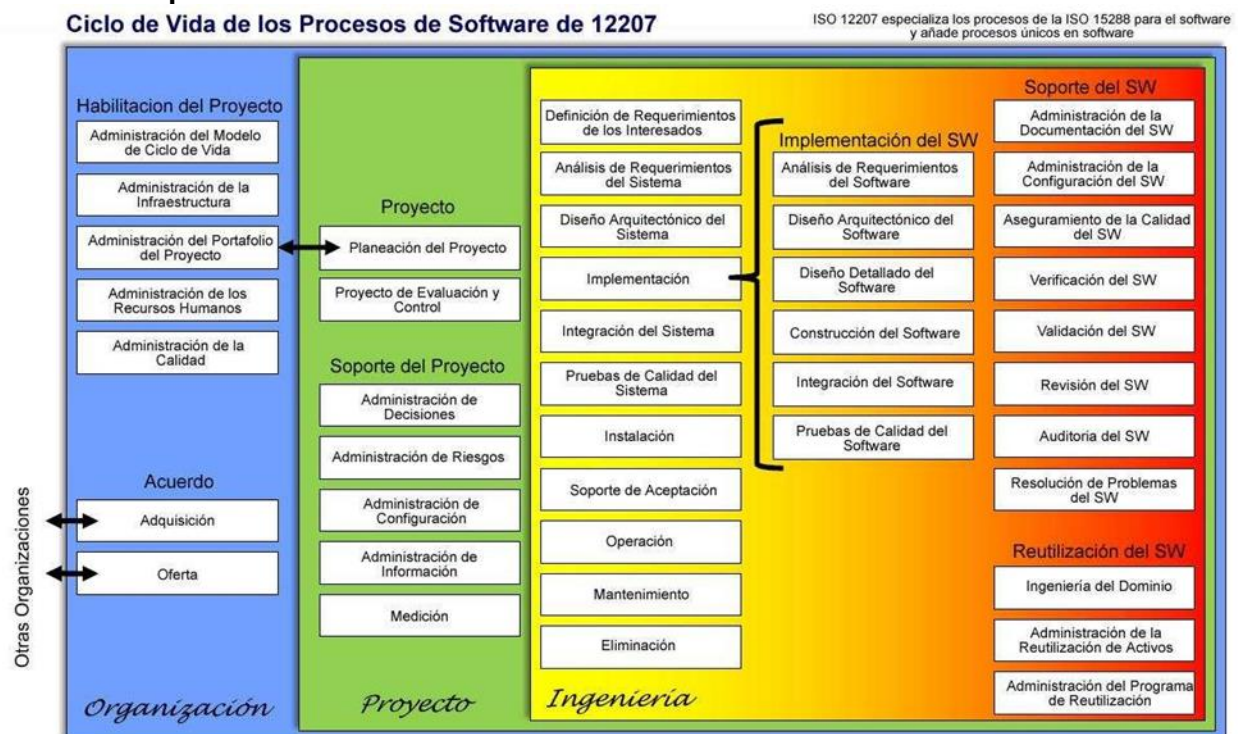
Ciclo de Vida de los Procesos de Software de 12207

ISO 12207 especializa los procesos de la ISO 15288 para el software y añade procesos únicos en software

Habilitacion del Proyecto
Administración del Modelo de Ciclo de Vida
Administración de la Infraestructura
Administración del Portafolio del Proyecto
Administración de los Recursos Humanos
Administración de la Calidad

Acuerdo
Adquisición
Oferta

Otras Organizaciones

Organización

Proyecto
Planeación del Proyecto
Proyecto de Evaluación y Control

Soporte del Proyecto
Administración de Decisiones
Administración de Riesgos
Administración de Configuración
Administración de Información
Medición

Proyecto

Definición de Requerimientos de los Interesados
Análisis de Requerimientos del Sistema
Diseño Arquitectónico del Sistema
Implementación
Integración del Sistema
Pruebas de Calidad del Sistema
Instalación
Soporte de Aceptación
Operación
Mantenimiento
Eliminación

Implementación del SW
Análisis de Requerimientos del Software
Diseño Arquitectónico del Software
Diseño Detallado del Software
Construcción del Software
Integración del Software
Pruebas de Calidad del Software

Ingeniería

Soporte del SW
Administración de la Documentación del SW
Administración de la Configuración del SW
Aseguramiento de la Calidad del SW
Verificación del SW
Validación del SW
Revisión del SW
Auditoria del SW
Resolución de Problemas del SW

Reutilización del SW
Ingeniería del Dominio
Administración de la Reutilización de Activos
Administración del Programa de Reutilización